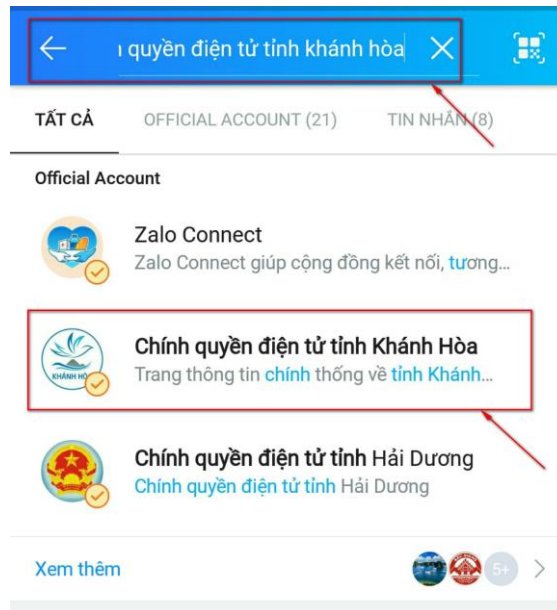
ı quyền điện tử tỉnh khánh hòa

TẤT CẢ
OFFICIAL ACCOUNT (21)
TIN NHẮN (8)

Official Account

Zalo Connect
Zalo Connect giúp cộng đồng kết nối, tương...

KHÁNH HÒ

Chính quyền điện tử tỉnh Khánh Hòa
Trang thông tin chính thống về tỉnh Khánh...

Chính quyền điện tử tỉnh Hải Dương
Chính quyền điện tử tỉnh Hải Dương

Xem thêm
5+